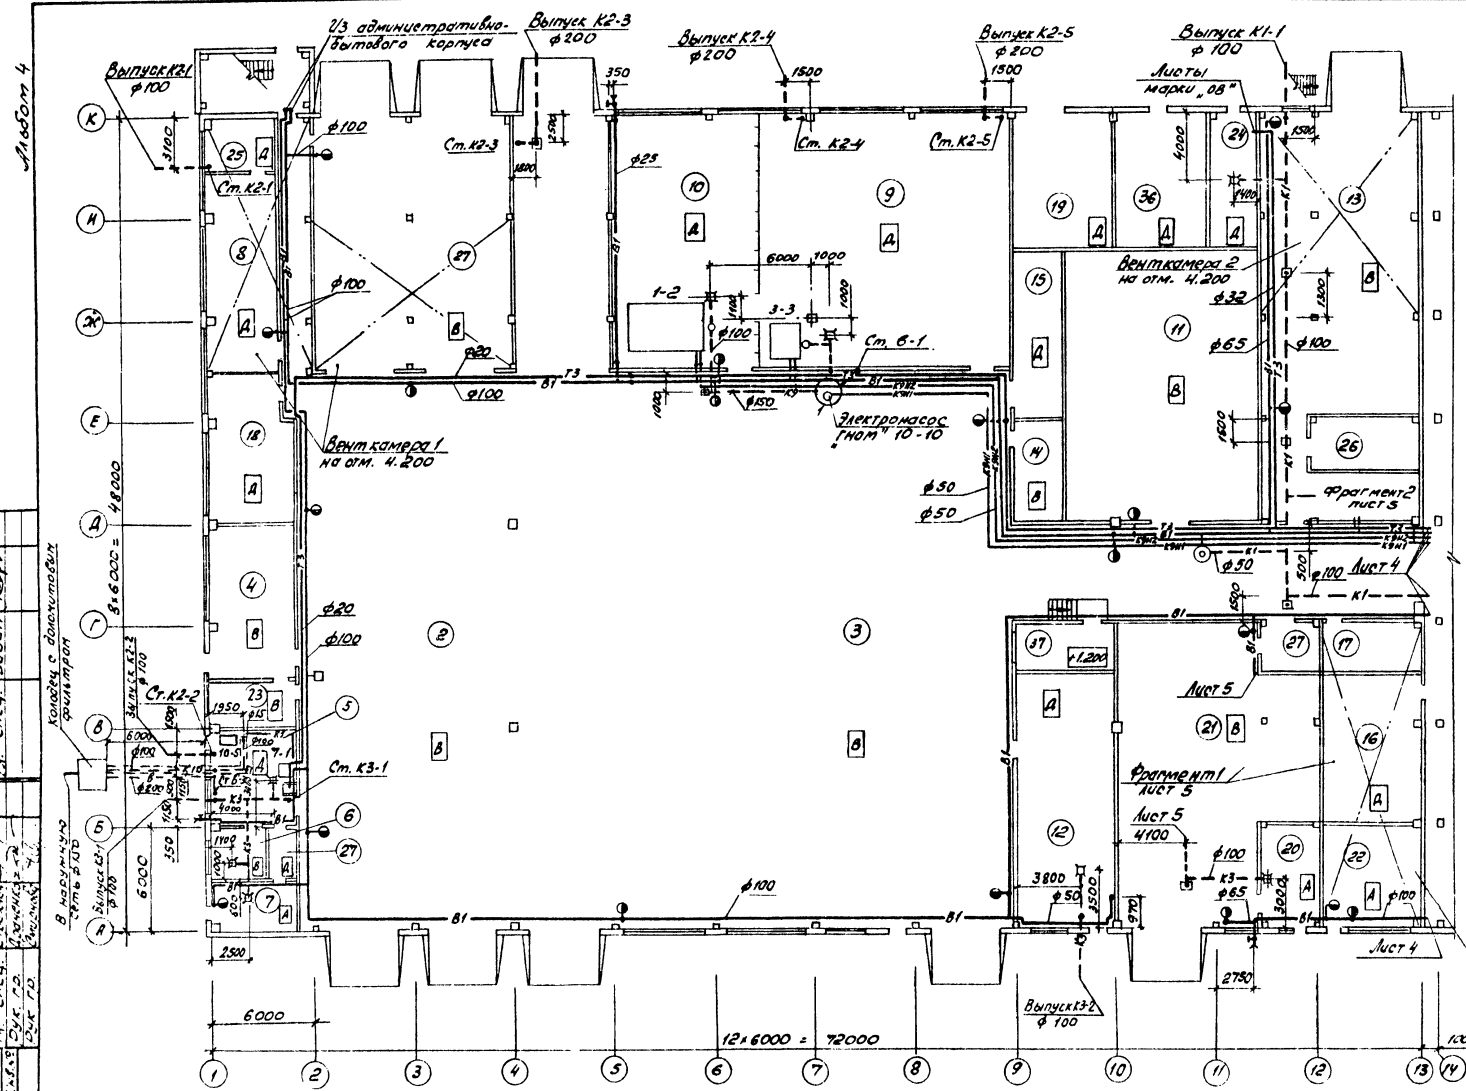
Альбом 4

2/3 административно-бытового корпуса
Выпуск К2-3 $\phi 200$
Выпуск К2-4 $\phi 200$
Выпуск К2-5 $\phi 200$
Выпуск К1-1 $\phi 100$
Выпуск К21 $\phi 100$
Листы марки „ОВ"

350
1500
1500
1500
3100
2500
1800
4000
1400
1300
1600
6000
1000
1100
1000
1000

К
И
Ж
Е
Д
Г
В
Б
А

$8 \times 6000 = 48000$

25 А
Ст. К2-1
8
А
$\phi 100$
$\phi 100$
Ст. К2-3
27
В
$\phi 20$
$\phi 100$
Ст. К2-4
Ст. К2-5
$\phi 25$
10
А
9
А
1-2
3-3
$\phi 100$
Ст. В-1
$\phi 150$
Электронасос „Гном" 10-10
Т3
В1
К1
19 А
36 А
24 А
13
В
Вентиляционная камера 2 на отм. 4.200
15 А
11 В
$\phi 32$
$\phi 65$
$\phi 100$
14 В
26
Фрагмент 2 лист 5
$\phi 50$
$\phi 50$
$\phi 100$ Лист 4
К1
18 А
4 В
Вентиляционная камера 1 на отм. 4.200
$\phi 20$
$\phi 100$
2
В
3
В
37
+1.200
27
17
Лист 5
21 В
16
Фрагмент 1 / Лист 5
А
12
Лист 5
4100
$\phi 100$
$\phi 65$
К3
20 А
22 А
$\phi 100$
Лист 4
3800
$\phi 50$
3500
970
3000
2750
Выпуск К3-2 $\phi 100$
$\phi 100$
5
Ст. К3-1
6
27
7 А
23 В
Ст. К2-2
Выпуск К2-2 $\phi 100$
1950
6000
$\phi 100$
$\phi 200$
1150
350
1400
600
2500
6000
6000
Колодец с дозирующим фильтром
В наружную сеть $\phi 150$
Выпуск К3-1 $\phi 100$

$12 \times 6000 = 72000$

1 2 3 4 5 6 7 8 9 10 11 12 13 14

Рук. гр.
Рук. гр.